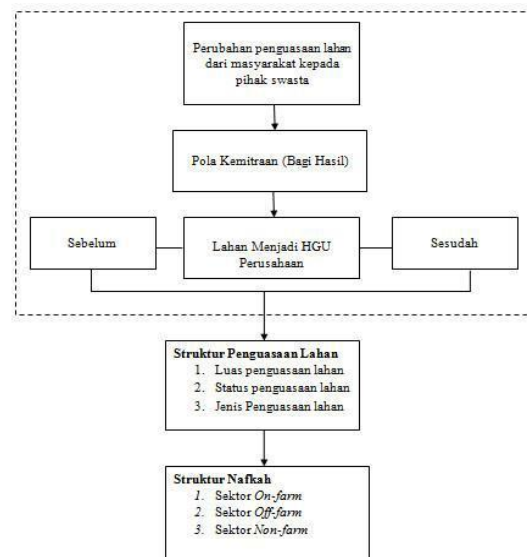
Perubahan penguasaan lahan dari masyarakat kepada pihak swasta

Pola Kemitraan (Bagi Hasil)

Sebelum

Lahan Menjadi HGU Perusahaan

Sesudah

Struktur Penguasaan Lahan
1. Luas penguasaan lahan
2. Status penguasaan lahan
3. Jenis Penguasaan lahan

Struktur Nafkah
1. Sektor On-farm
2. Sektor Off-farm
3. Sektor Non-farm